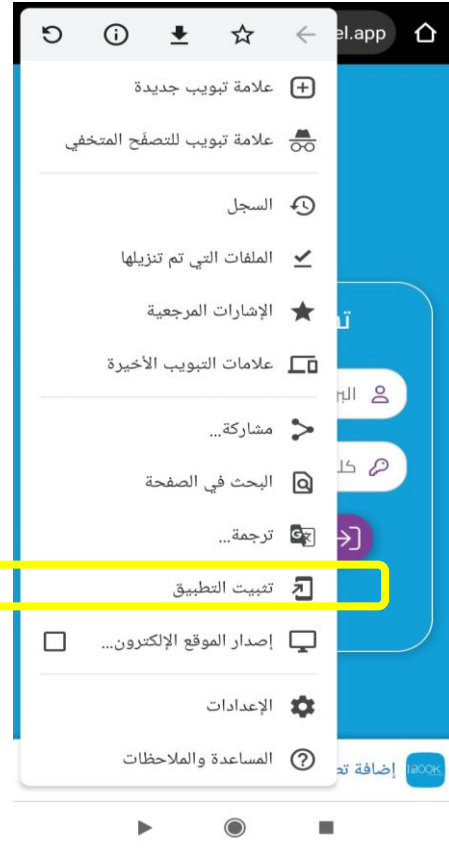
el.app

علامة تبويب جديدة

علامة تبويب للتصفّح المتخفي

السجل

الملفات التي تم تنزيلها

الإشارات المرجعية

علامات التبويب الأخيرة

مشاركة...

البحث في الصفحة

ترجمة...

تثبيت التطبيق

إصدار الموقع الإلكترون...

الإعدادات

المساعدة والملاحظات

إضافة تع